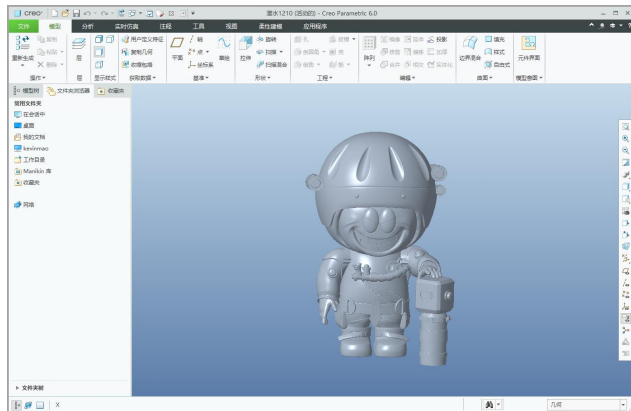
creo

墨水1210 (活动的) - Creo Parametric 6.0

文件 模型 分析 实时仿真 注释 工具 视图 柔性建模 应用程序

重新生成 复制 粘贴 删除 操作

层 显示样式

用户定义特征 复制几何 收缩包络 获取数据

平面 轴 点 坐标系 基准 草绘

拉伸 旋转 扫描 扫描混合 形状

孔 倒圆角 倒角 拔模 壳 筋 工程

阵列 镜像 延伸 投影 修剪 偏移 加厚 合并 相交 实体化 编辑

边界混合 填充 样式 自由式 曲面

元件界面 模型意图

模型树 文件夹浏览器 收藏夹

常用文件夹
在会话中
桌面
我的文档
kevinmao
工作目录
Manikin 库
收藏夹

网络

文件夹树

几何